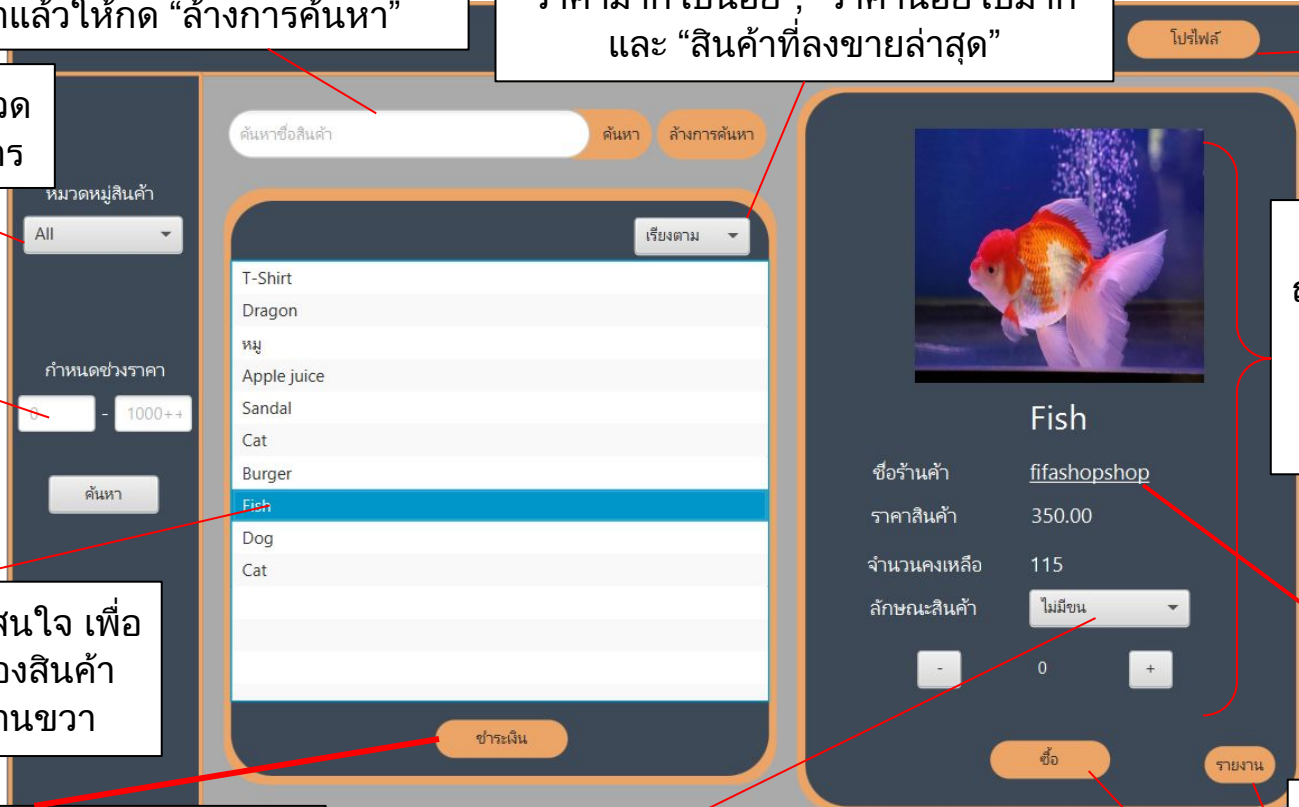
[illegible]แล้วให้กด “ล้างการค้นหา”

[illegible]ราคามากไปน้อย”, “ราคาน้อยไปมาก” และ “สินค้าที่ลงขายล่าสุด”

โปรไฟล์

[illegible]วด
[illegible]าร

ค้นหาชื่อสินค้า
ค้นหา
ล้างการค้นหา

หมวดหมู่สินค้า
All

เรียงตาม

T-Shirt
Dragon
หมู
Apple juice
Sandal
Cat
Burger
Fish
Dog
Cat

กำหนดช่วงราคา
0
-
1000++

ค้นหา

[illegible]

Fish
ชื่อร้านค้า fifashopshop
ราคาสินค้า 350.00
จำนวนคงเหลือ 115
ลักษณะสินค้า ไม่มีขน
-
0
+

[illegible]สนใจ เพื่อ
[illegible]องสินค้า
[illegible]านขวา

ชำระเงิน

ซื้อ

รายงาน